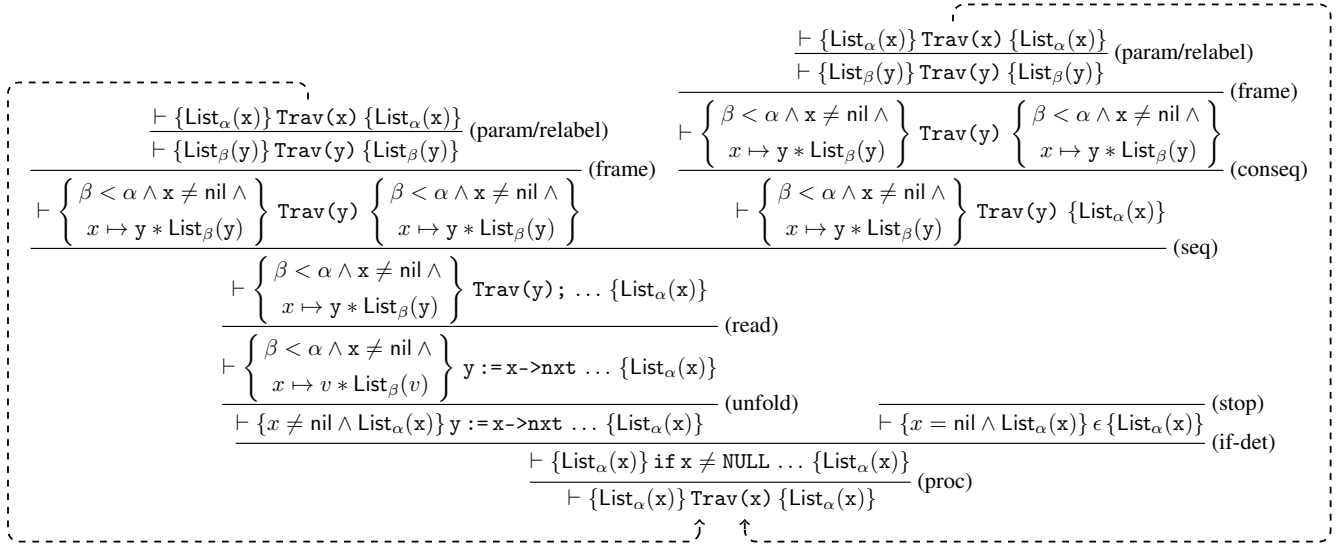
$\frac{\vdash \{\mathsf{List}_\alpha(\mathtt{x})\}\ \mathtt{Trav(x)}\ \{\mathsf{List}_\alpha(\mathtt{x})\}}{\vdash \{\mathsf{List}_\beta(\mathtt{y})\}\ \mathtt{Trav(y)}\ \{\mathsf{List}_\beta(\mathtt{y})\}}$ (param/relabel)

(frame)

$\vdash \left\{ \begin{array}{c} \beta < \alpha \wedge \mathtt{x} \neq \mathsf{nil} \wedge \\ x \mapsto \mathtt{y} * \mathsf{List}_\beta(\mathtt{y}) \end{array} \right\} \mathtt{Trav(y)} \left\{ \begin{array}{c} \beta < \alpha \wedge \mathtt{x} \neq \mathsf{nil} \wedge \\ x \mapsto \mathtt{y} * \mathsf{List}_\beta(\mathtt{y}) \end{array} \right\}$

$\frac{\vdash \{\mathsf{List}_\alpha(\mathtt{x})\}\ \mathtt{Trav(x)}\ \{\mathsf{List}_\alpha(\mathtt{x})\}}{\vdash \{\mathsf{List}_\beta(\mathtt{y})\}\ \mathtt{Trav(y)}\ \{\mathsf{List}_\beta(\mathtt{y})\}}$ (param/relabel)

(frame)

$\vdash \left\{ \begin{array}{c} \beta < \alpha \wedge \mathtt{x} \neq \mathsf{nil} \wedge \\ x \mapsto \mathtt{y} * \mathsf{List}_\beta(\mathtt{y}) \end{array} \right\} \mathtt{Trav(y)} \left\{ \begin{array}{c} \beta < \alpha \wedge \mathtt{x} \neq \mathsf{nil} \wedge \\ x \mapsto \mathtt{y} * \mathsf{List}_\beta(\mathtt{y}) \end{array} \right\}$

(conseq)

$\vdash \left\{ \begin{array}{c} \beta < \alpha \wedge \mathtt{x} \neq \mathsf{nil} \wedge \\ x \mapsto \mathtt{y} * \mathsf{List}_\beta(\mathtt{y}) \end{array} \right\} \mathtt{Trav(y)}\ \{\mathsf{List}_\alpha(\mathtt{x})\}$

(seq)

$\vdash \left\{ \begin{array}{c} \beta < \alpha \wedge \mathtt{x} \neq \mathsf{nil} \wedge \\ x \mapsto \mathtt{y} * \mathsf{List}_\beta(\mathtt{y}) \end{array} \right\} \mathtt{Trav(y);}\ \ldots\ \{\mathsf{List}_\alpha(\mathtt{x})\}$

(read)

$\vdash \left\{ \begin{array}{c} \beta < \alpha \wedge \mathtt{x} \neq \mathsf{nil} \wedge \\ x \mapsto v * \mathsf{List}_\beta(v) \end{array} \right\} \mathtt{y := x\text{->}nxt}\ \ldots\ \{\mathsf{List}_\alpha(\mathtt{x})\}$

(unfold)

$\vdash \{x \neq \mathsf{nil} \wedge \mathsf{List}_\alpha(\mathtt{x})\}\ \mathtt{y := x\text{->}nxt}\ \ldots\ \{\mathsf{List}_\alpha(\mathtt{x})\}$

(stop)

$\vdash \{x = \mathsf{nil} \wedge \mathsf{List}_\alpha(\mathtt{x})\}\ \epsilon\ \{\mathsf{List}_\alpha(\mathtt{x})\}$

(if-det)

$\frac{\vdash \{\mathsf{List}_\alpha(\mathtt{x})\}\ \mathtt{if\ x \neq NULL}\ \ldots\ \{\mathsf{List}_\alpha(\mathtt{x})\}}{\vdash \{\mathsf{List}_\alpha(\mathtt{x})\}\ \mathtt{Trav(x)}\ \{\mathsf{List}_\alpha(\mathtt{x})\}}$ (proc)